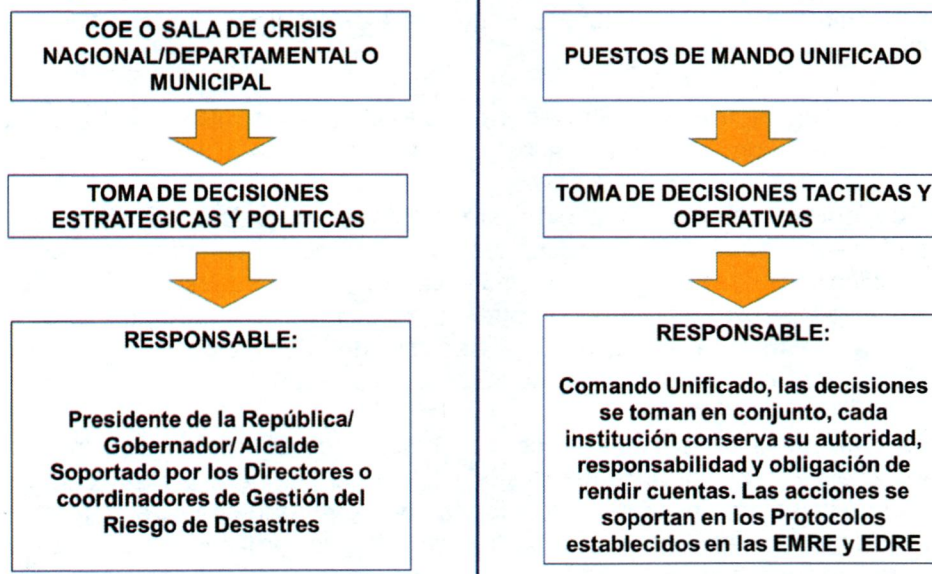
COE O SALA DE CRISIS NACIONAL/DEPARTAMENTAL O MUNICIPAL

TOMA DE DECISIONES ESTRATEGICAS Y POLITICAS

RESPONSABLE:

Presidente de la República/ Gobernador/ Alcalde Soportado por los Directores o coordinadores de Gestión del Riesgo de Desastres

PUESTOS DE MANDO UNIFICADO

TOMA DE DECISIONES TACTICAS Y OPERATIVAS

RESPONSABLE:

Comando Unificado, las decisiones se toman en conjunto, cada institución conserva su autoridad, responsabilidad y obligación de rendir cuentas. Las acciones se soportan en los Protocolos establecidos en las EMRE y EDRE